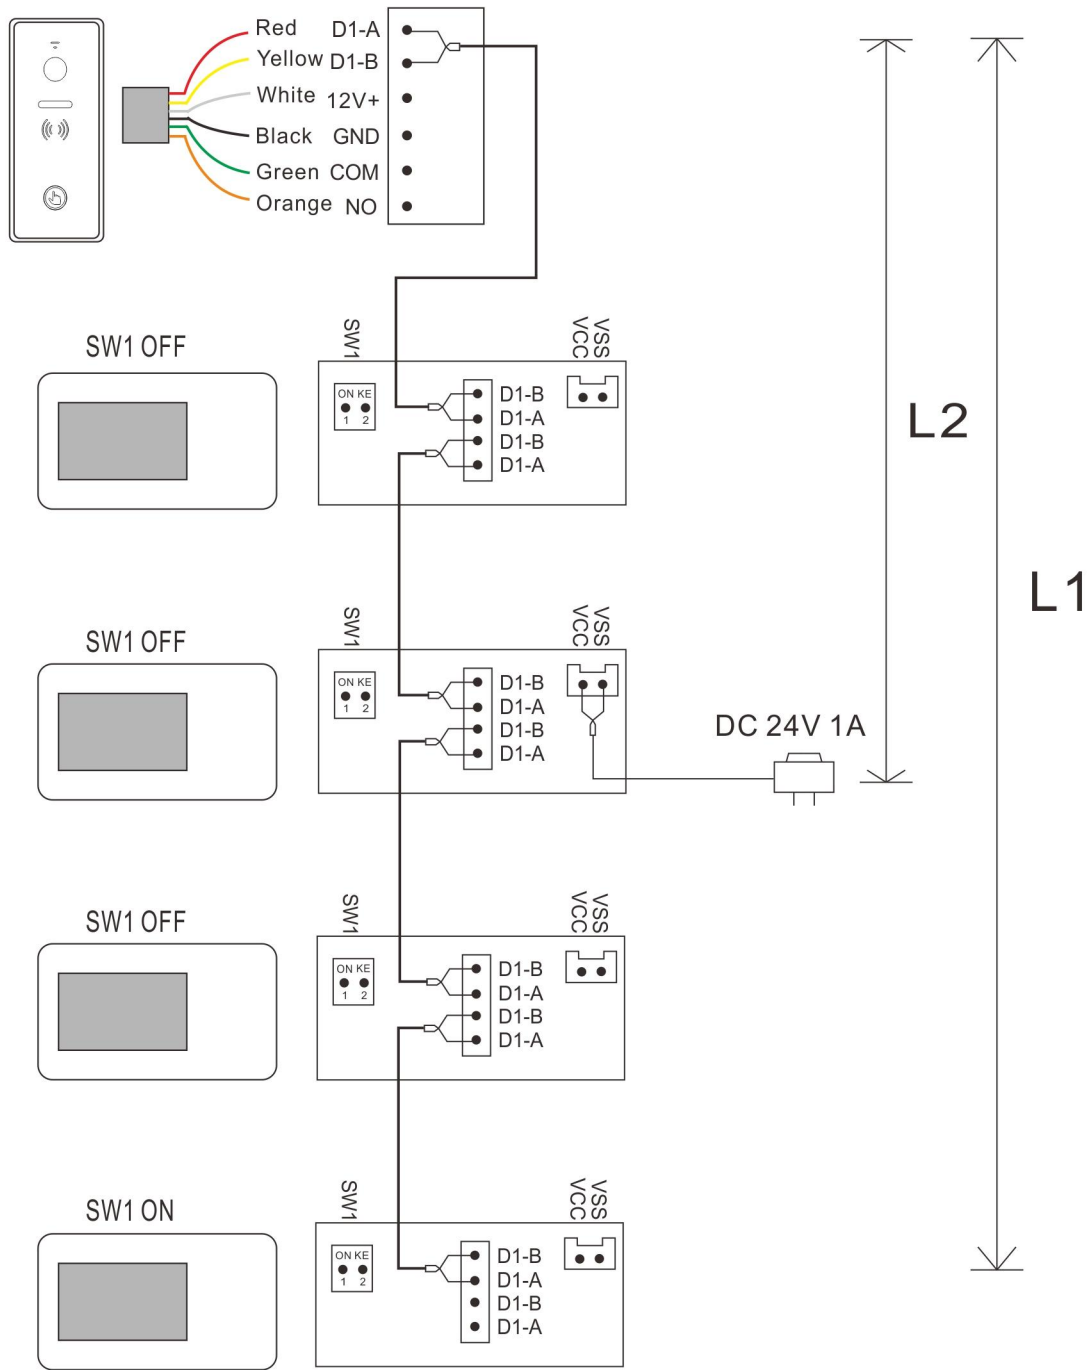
Red D1-A
Yellow D1-B
White 12V+
Black GND
Green COM
Orange NO

SW1 OFF
SW1
VSS
VCC
ON KE
1 2
D1-B
D1-A
D1-B
D1-A

L2

L1

SW1 OFF
SW1
VSS
VCC
ON KE
1 2
D1-B
D1-A
D1-B
D1-A

DC 24V 1A

SW1 OFF
SW1
VSS
VCC
ON KE
1 2
D1-B
D1-A
D1-B
D1-A

SW1 ON
SW1
VSS
VCC
ON KE
1 2
D1-B
D1-A
D1-B
D1-A